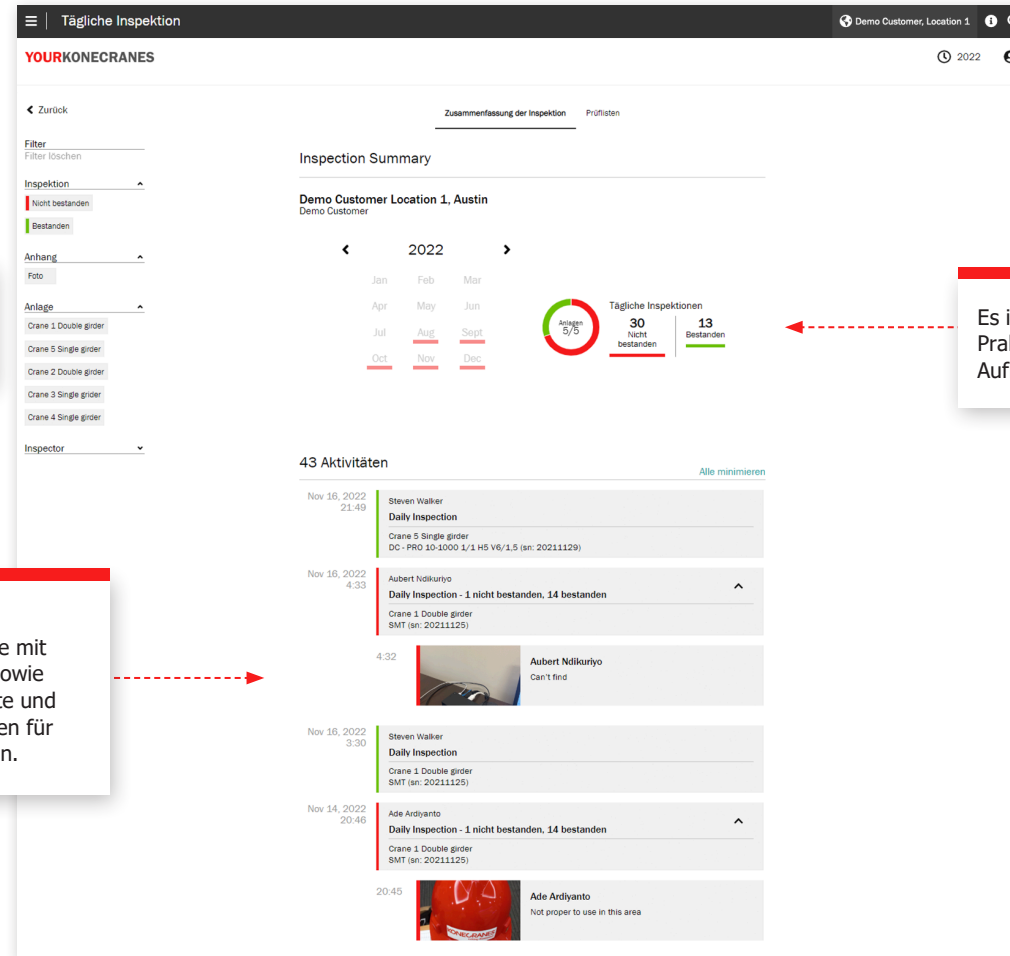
Tägliche Inspektion

Demo Customer, Location 1

YOURKONECRANES

2022

Zurück

Filter
Filter löschen

Inspektion
Nicht bestanden
Bestanden

Anhang
Foto

Anlage
Crane 1 Double girder
Crane 5 Single girder
Crane 2 Double girder
Crane 3 Single girder
Crane 4 Single girder

Inspector

e mit
owie
te und
en für
n.

Zusammenfassung der Inspektion Prüflisten

Inspection Summary

Demo Customer Location 1, Austin
Demo Customer

2022

Jan Feb Mar
Apr May Jun
Jul Aug Sept
Oct Nov Dec

Anlagen 5/5

Tägliche Inspektionen
30 Nicht bestanden
13 Bestanden

Es i
Pral
Auf

43 Aktivitäten

Alle minimieren

Nov 16, 2022 21:49
Steven Walker
Daily Inspection
Crane 5 Single girder
DC - PRO 10-1000 1/1 H5 V6/1,5 (sn: 20211129)

Nov 16, 2022 4:33
Aubert Ndikuriyo
Daily Inspection - 1 nicht bestanden, 14 bestanden
Crane 1 Double girder
SMT (sn: 20211125)

4:32
Aubert Ndikuriyo
Can't find

Nov 16, 2022 3:30
Steven Walker
Daily Inspection
Crane 1 Double girder
SMT (sn: 20211125)

Nov 14, 2022 20:46
Ade Ardiyanto
Daily Inspection - 1 nicht bestanden, 14 bestanden
Crane 1 Double girder
SMT (sn: 20211125)

20:45
Ade Ardiyanto
Not proper to use in this area